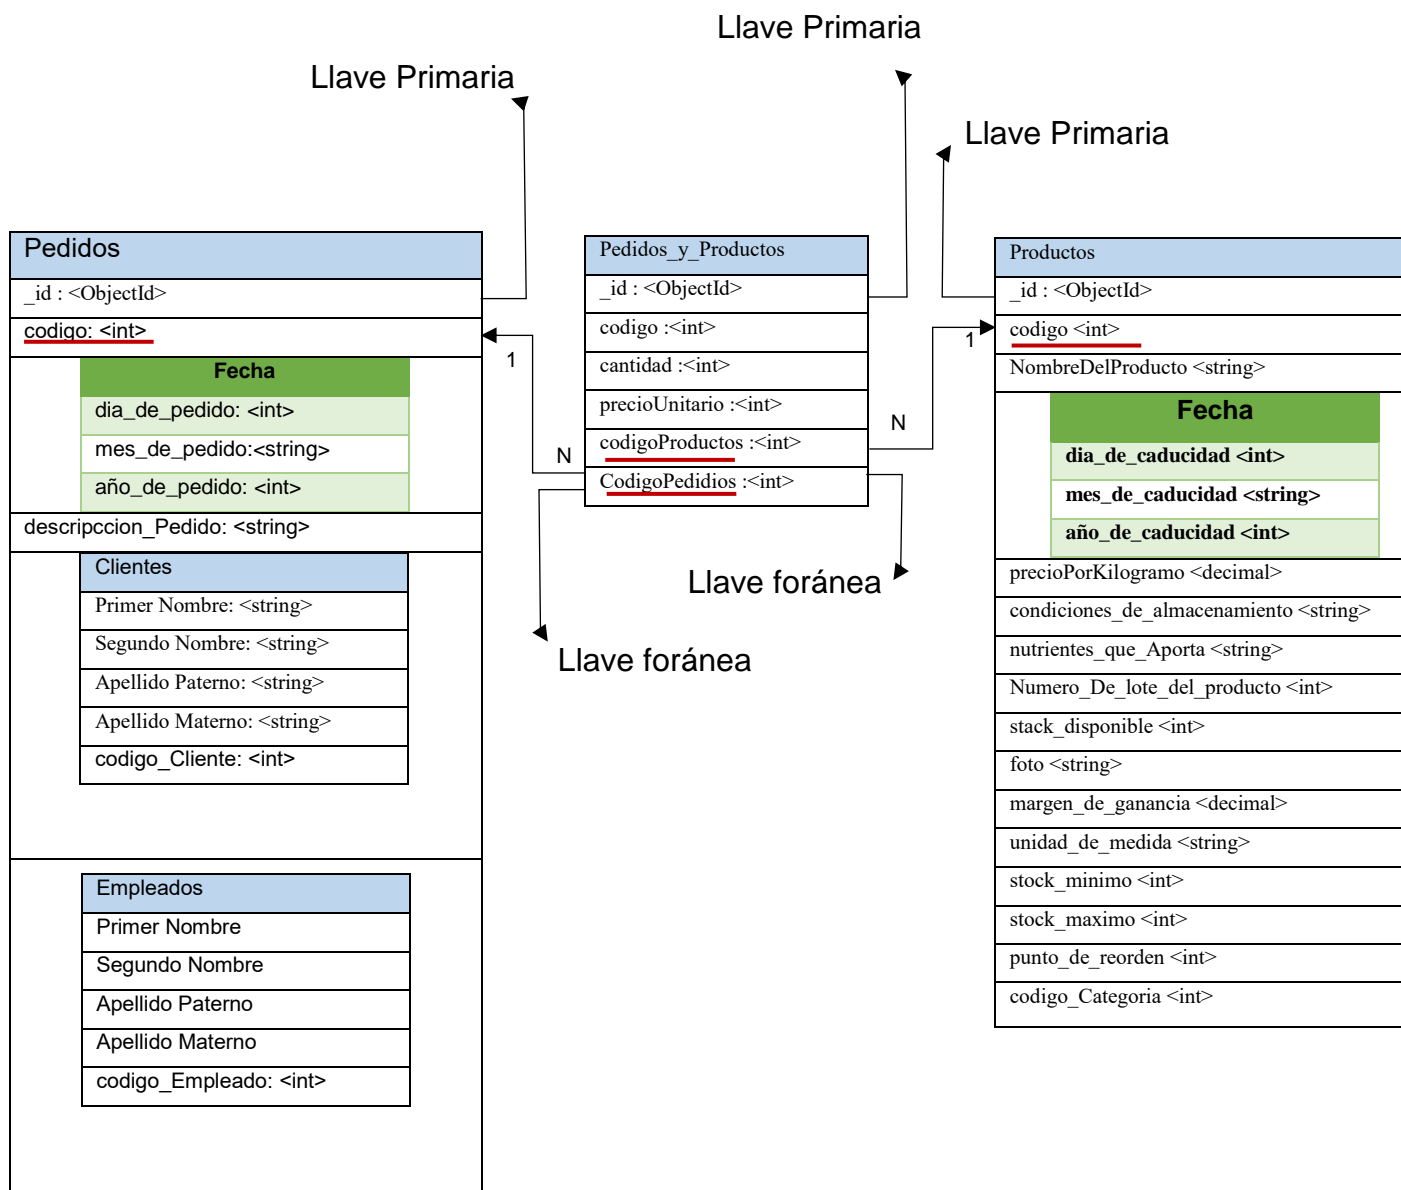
Llave Primaria

Llave Primaria

Llave Primaria

Pedidos
_id : <ObjectId>
codigo: <int>
Fecha
dia_de_pedido: <int>
mes_de_pedido:<string>
año_de_pedido: <int>
descripccion_Pedido: <string>
Clientes
Primer Nombre: <string>
Segundo Nombre: <string>
Apellido Paterno: <string>
Apellido Materno: <string>
codigo_Cliente: <int>
Empleados
Primer Nombre
Segundo Nombre
Apellido Paterno
Apellido Materno
codigo_Empleado: <int>

1
N

Pedidos_y_Productos
_id : <ObjectId>
codigo :<int>
cantidad :<int>
precioUnitario :<int>
codigoProductos :<int>
CodigoPedidios :<int>

N
1

Llave foránea
Llave foránea

Productos
_id : <ObjectId>
codigo <int>
NombreDelProducto <string>
Fecha
dia_de_caducidad <int>
mes_de_caducidad <string>
año_de_caducidad <int>
precioPorKilogramo <decimal>
condiciones_de_almacenamiento <string>
nutrientes_que_Aporta <string>
Numero_De_lote_del_producto <int>
stack_disponible <int>
foto <string>
margen_de_ganancia <decimal>
unidad_de_medida <string>
stock_minimo <int>
stock_maximo <int>
punto_de_reorden <int>
codigo_Categoria <int>